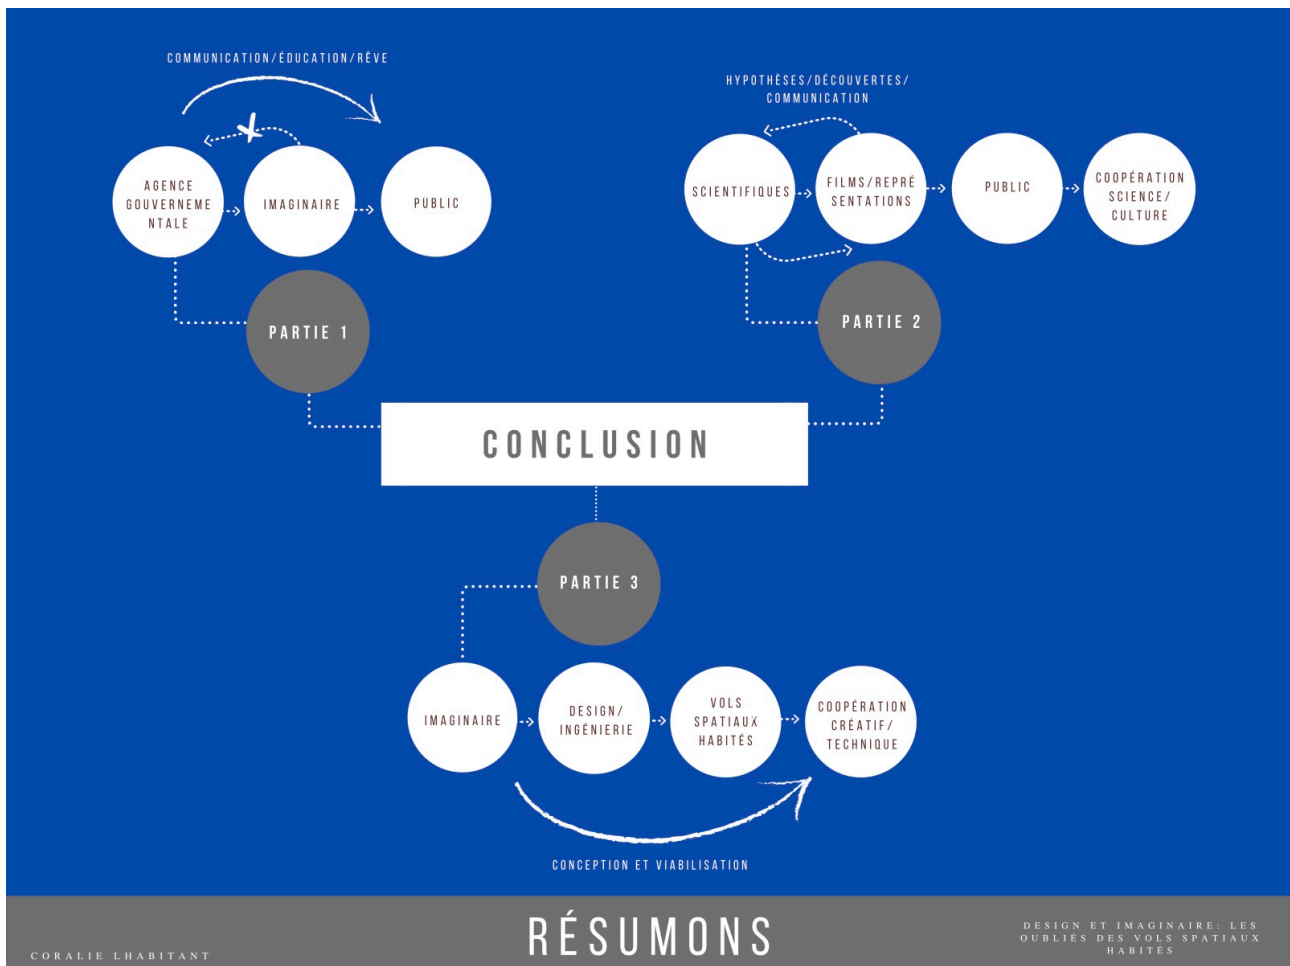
COMMUNICATION/ÉDUCATION/RÊVE

AGENCE GOUVERNEMENTALE

IMAGINAIRE

PUBLIC

HYPOTHÈSES/DÉCOUVERTES/ COMMUNICATION

SCIENTIFIQUES

FILMS/REPRÉSENTATIONS

PUBLIC

COOPÉRATION SCIENCE/ CULTURE

PARTIE 1

PARTIE 2

CONCLUSION

PARTIE 3

IMAGINAIRE

DESIGN/ INGÉNIERIE

VOLS SPATIAUX HABITÉS

COOPÉRATION CRÉATIF/ TECHNIQUE

CONCEPTION ET VIABILISATION

CORALIE LHABITANT

RÉSUMONS

DESIGN ET IMAGINAIRE: LES OUBLIÉS DES VOLS SPATIAUX HABITÉS